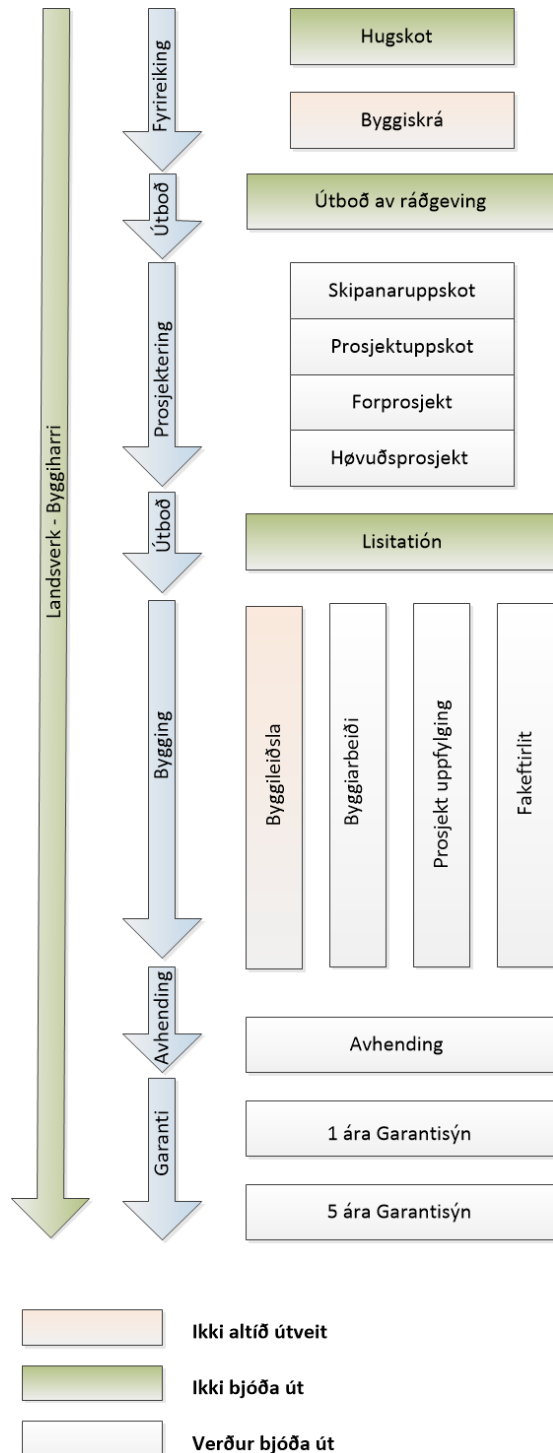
Landsverk - Byggiharri

Fyrireiking

Hugskot

Byggiskrá

Útboð

Útboð av ráðgeving

Prosjektering

Skipanaruppskot

Prosjektuppskot

Forprosjekt

Høvuðsprosjekt

Útboð

Lisitatión

Bygging

Byggileiðsla

Byggiarbeiði

Prosjekt uppfylging

Fakeftirlit

Avhending

Avhending

Garanti

1 ára Garantisýn

5 ára Garantisýn

Ikki altíð útveit

Ikki bjóða út

Verður bjóða út